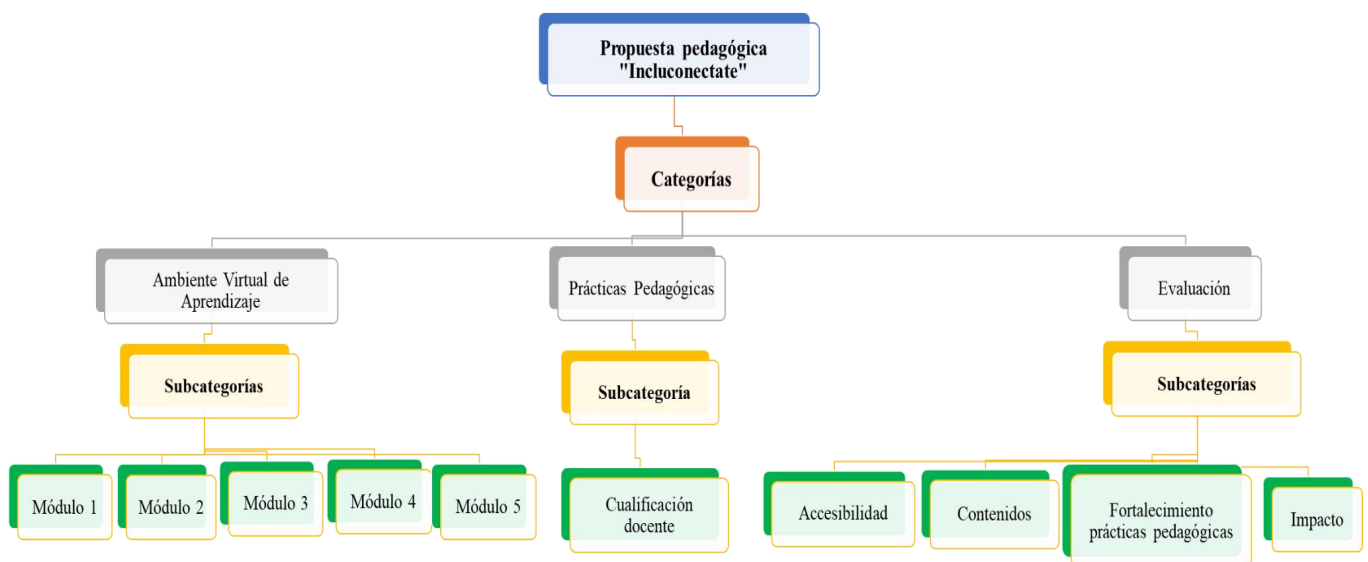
Propuesta pedagógica "Incluconectate"

Categorías

Ambiente Virtual de Aprendizaje

Subcategorías

Módulo 1

Módulo 2

Módulo 3

Módulo 4

Módulo 5

Prácticas Pedagógicas

Subcategoría

Cualificación docente

Evaluación

Subcategorías

Accesibilidad

Contenidos

Fortalecimiento prácticas pedagógicas

Impacto